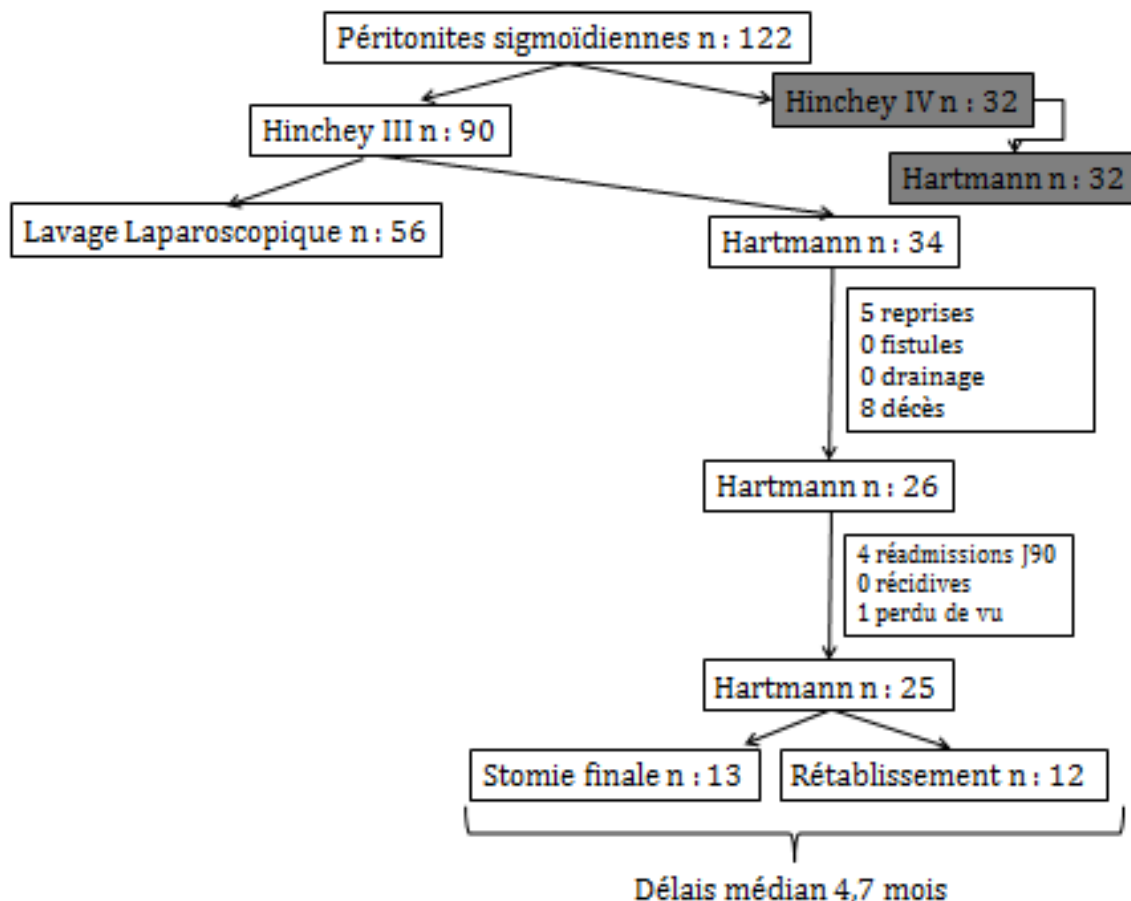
Péritonites sigmoïdiennes n : 122

Hinchey III n : 90

Hinchey IV n : 32

Hartmann n : 32

Lavage Laparoscopique n : 56

Hartmann n : 34

5 reprises
0 fistules
0 drainage
8 décès

Hartmann n : 26

4 réadmissions J90
0 récidives
1 perdu de vu

Hartmann n : 25

Stomie finale n : 13

Rétablissement n : 12

Délais médian 4,7 mois